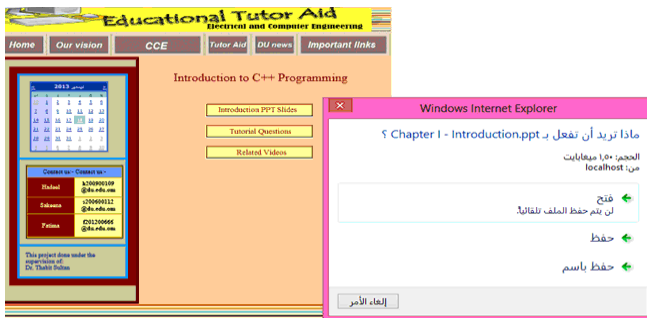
Educational Tutor Aid
Electrical and Computer Engineering

Home
Our vision
CCE
Tutor Aid
DU news
Important links

2013 نوفمبر

Contact us - Contact us -

| Hadeel | h200900109@du.edu.om |
|---|---|
| Sakeena | s200600112@du.edu.om |
| Fatima | f201200666@du.edu.om |

This project done under the supervision of:
Dr. Thabit Sultan

Introduction to C++ Programming

Introduction PPT Slides
Tutorial Questions
Related Videos

Windows Internet Explorer

ماذا تريد أن تفعل بـ Chapter I - Introduction.ppt ؟

الحجم: ١٫٥٠ ميغابايت
من: localhost

فتح
لن يتم حفظ الملف تلقائياً.

حفظ

حفظ باسم

إلغاء الأمر